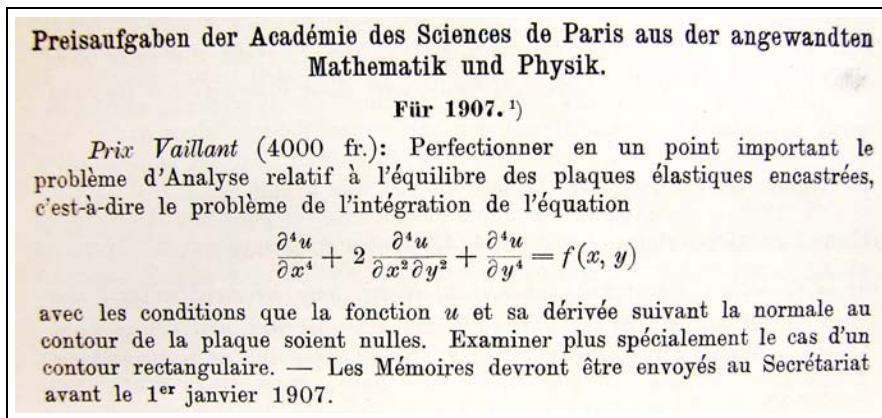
Preisaufgaben der Académie des Sciences de Paris aus der angewandten Mathematik und Physik.

Für 1907. ¹)

*Prix Vaillant* (4000 fr.): Perfectionner en un point important le problème d'Analyse relatif à l'équilibre des plaques élastiques encastrées, c'est-à-dire le problème de l'intégration de l'équation

$$\frac{\partial^4 u}{\partial x^4} + 2\frac{\partial^4 u}{\partial x^2 \partial y^2} + \frac{\partial^4 u}{\partial y^4} = f(x, y)$$

avec les conditions que la fonction $u$ et sa dérivée suivant la normale au contour de la plaque soient nulles. Examiner plus spécialement le cas d'un contour rectangulaire. — Les Mémoires devront être envoyés au Secrétariat avant le 1$^{er}$ janvier 1907.